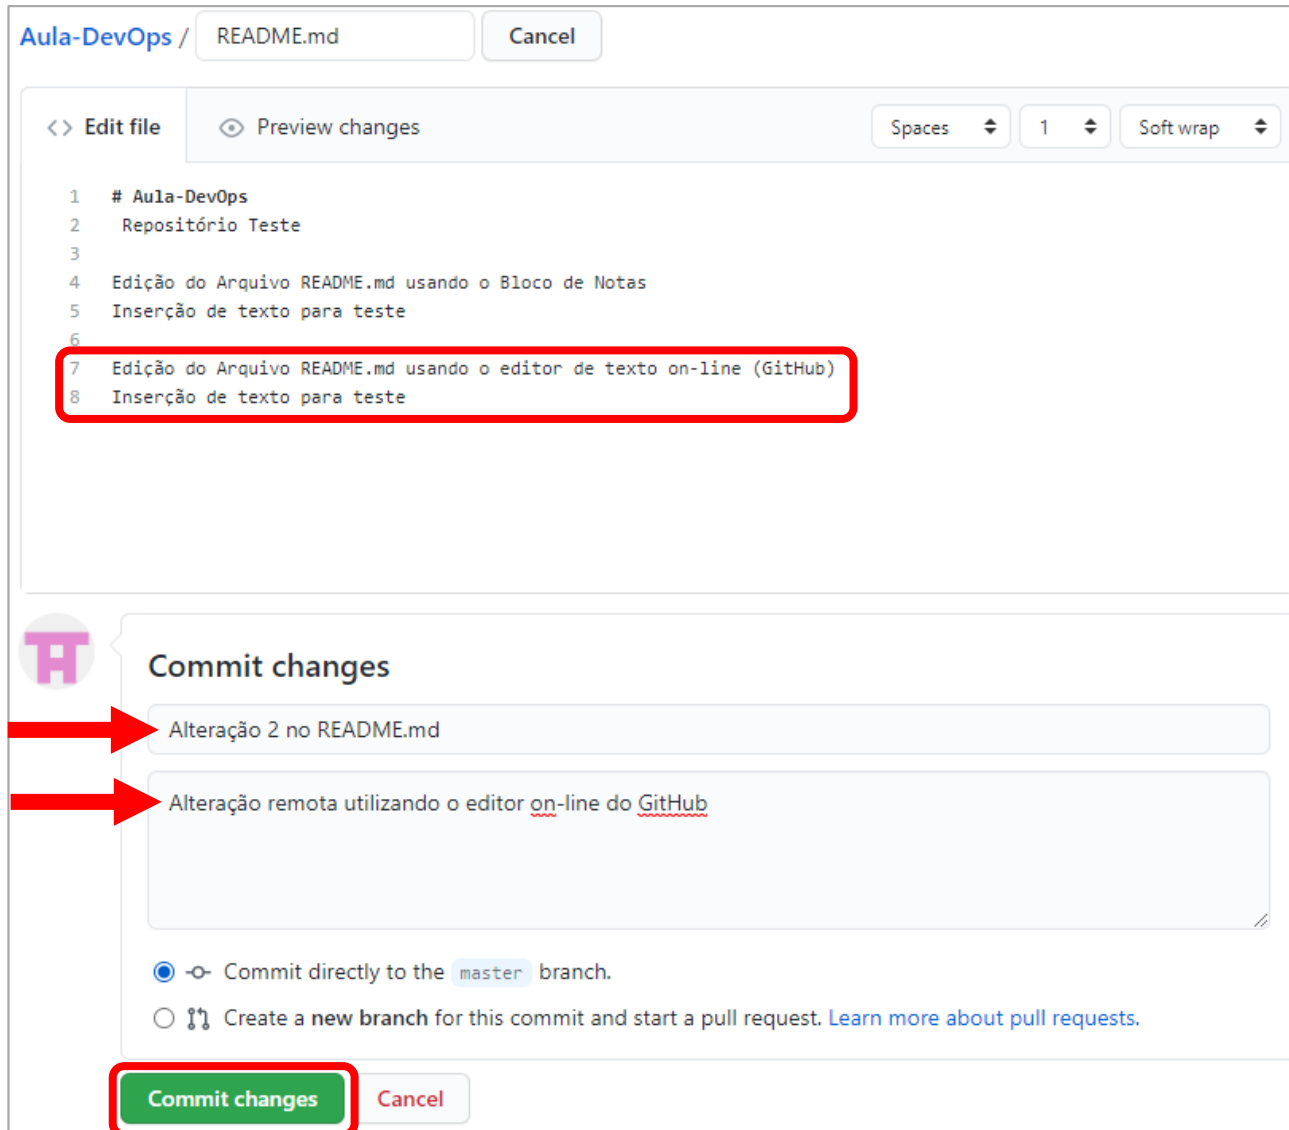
Aula-DevOps / README.md Cancel

<> Edit file    Preview changes    Spaces    1    Soft wrap

1 # Aula-DevOps
2  Repositório Teste
3
4 Edição do Arquivo README.md usando o Bloco de Notas
5 Inserção de texto para teste
6
7 Edição do Arquivo README.md usando o editor de texto on-line (GitHub)
8 Inserção de texto para teste

Commit changes

Alteração 2 no README.md

Alteração remota utilizando o editor on-line do GitHub

Commit directly to the master branch.

Create a new branch for this commit and start a pull request. Learn more about pull requests.

Commit changes    Cancel